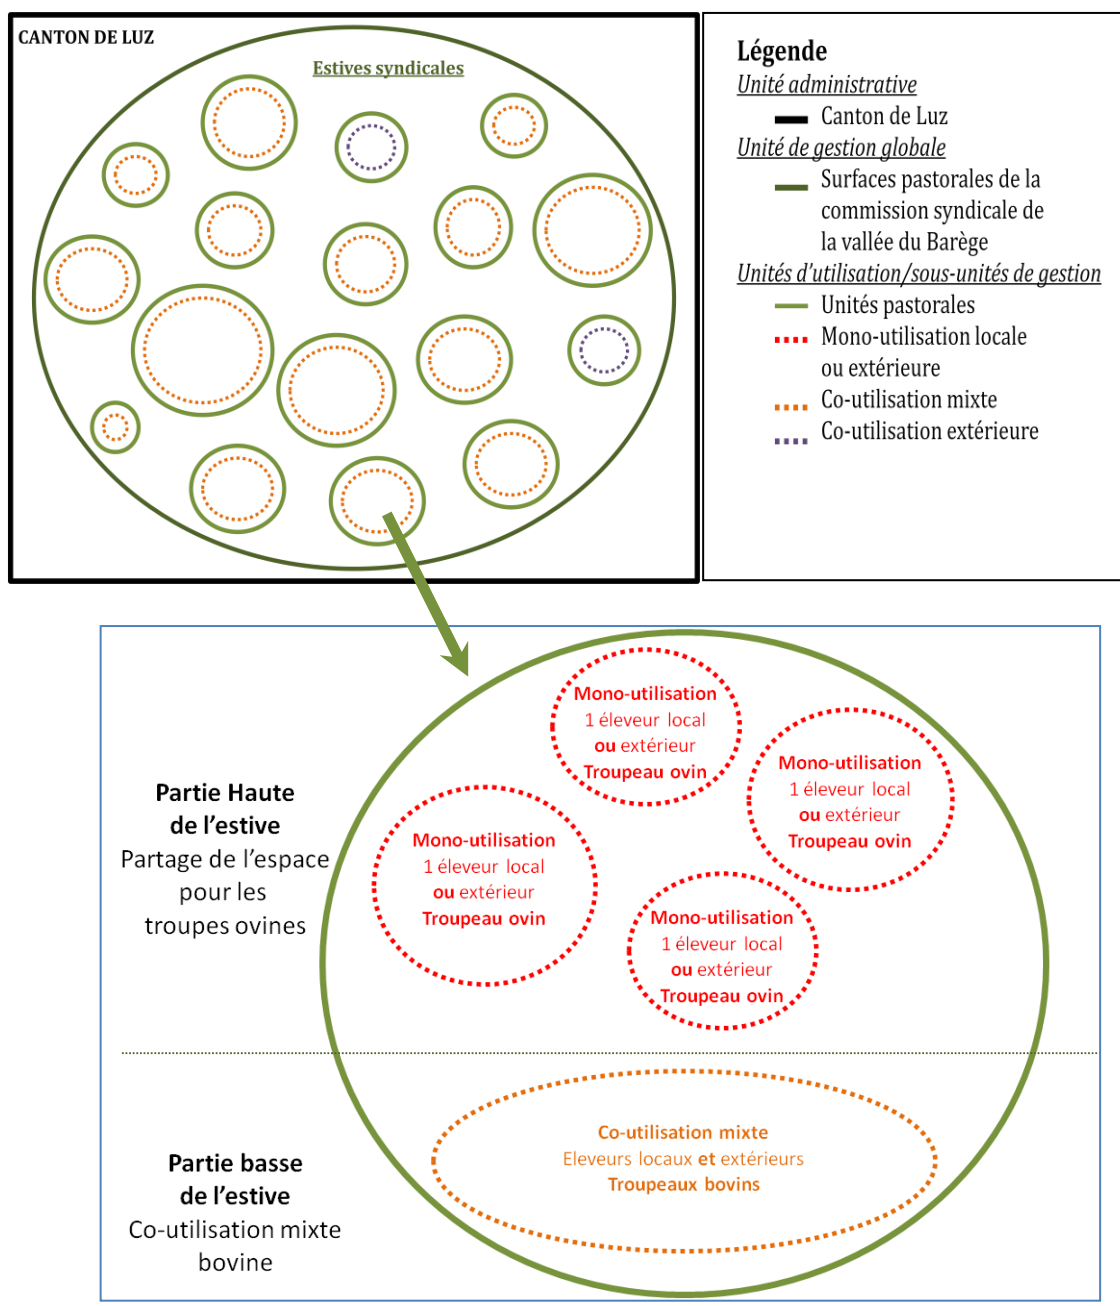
CANTON DE LUZ

Estives syndicales

Légende

Unité administrative

Canton de Luz

Unité de gestion globale

Surfaces pastorales de la commission syndicale de la vallée du Barège

Unités d'utilisation/sous-unités de gestion

Unités pastorales

Mono-utilisation locale ou extérieure

Co-utilisation mixte

Co-utilisation extérieure

Partie Haute de l'estive
Partage de l'espace pour les troupes ovines

Mono-utilisation
1 éleveur local
ou extérieur
Troupeau ovin

Mono-utilisation
1 éleveur local
ou extérieur
Troupeau ovin

Mono-utilisation
1 éleveur local
ou extérieur
Troupeau ovin

Mono-utilisation
1 éleveur local
ou extérieur
Troupeau ovin

Partie basse de l'estive
Co-utilisation mixte bovine

Co-utilisation mixte
Eleveurs locaux et extérieurs
Troupeaux bovins